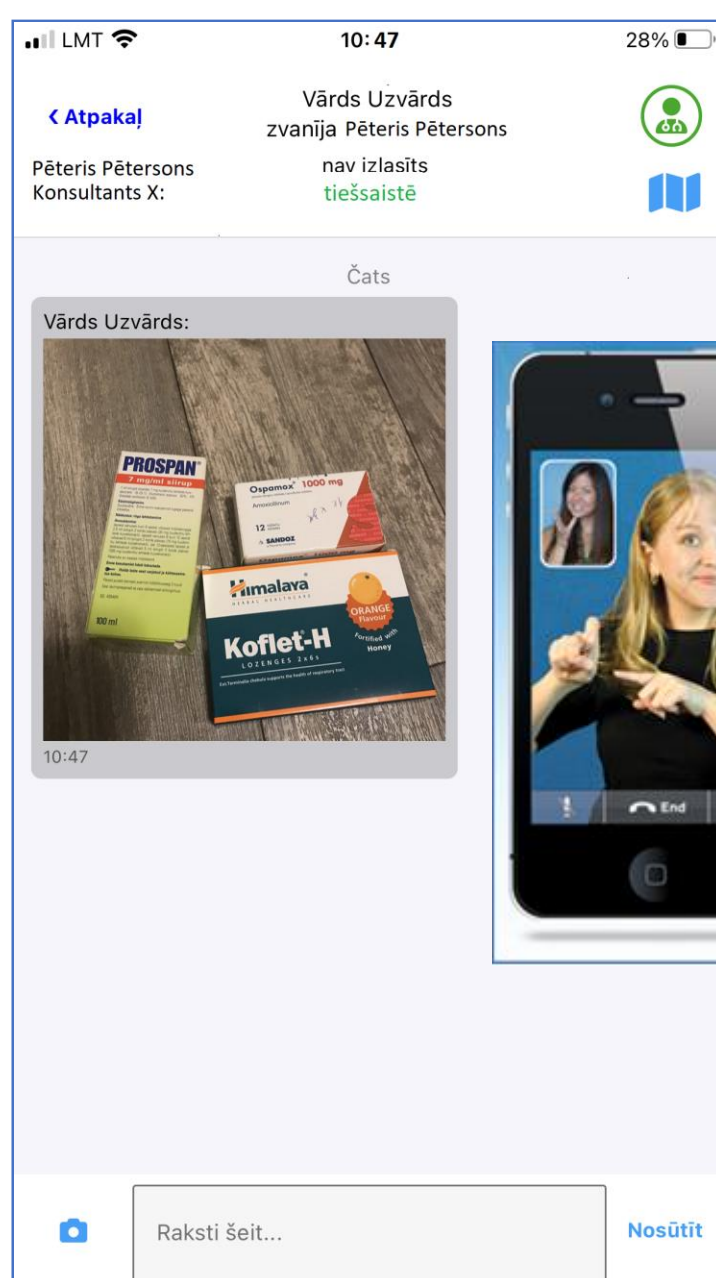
LMT 10:47 28%

‹ Atpakaļ

Vārds Uzvārds
zvanīja Pēteris Pētersons

Pēteris Pētersons
Konsultants X:

nav izlasīts
tiešsaistē

Čats

Vārds Uzvārds:

PROSPAN
7 mg/ml sīrup

100 ml

Ospamox 1000 mg
Amoxicillinum
12
SANDOZ

Himalaya
HERBAL HEALTHCARE
Koflet-H
LOZENGES 2x6s
ORANGE Flavour
Fortified with Honey

10:47

End

Raksti šeit...

Nosūtīt